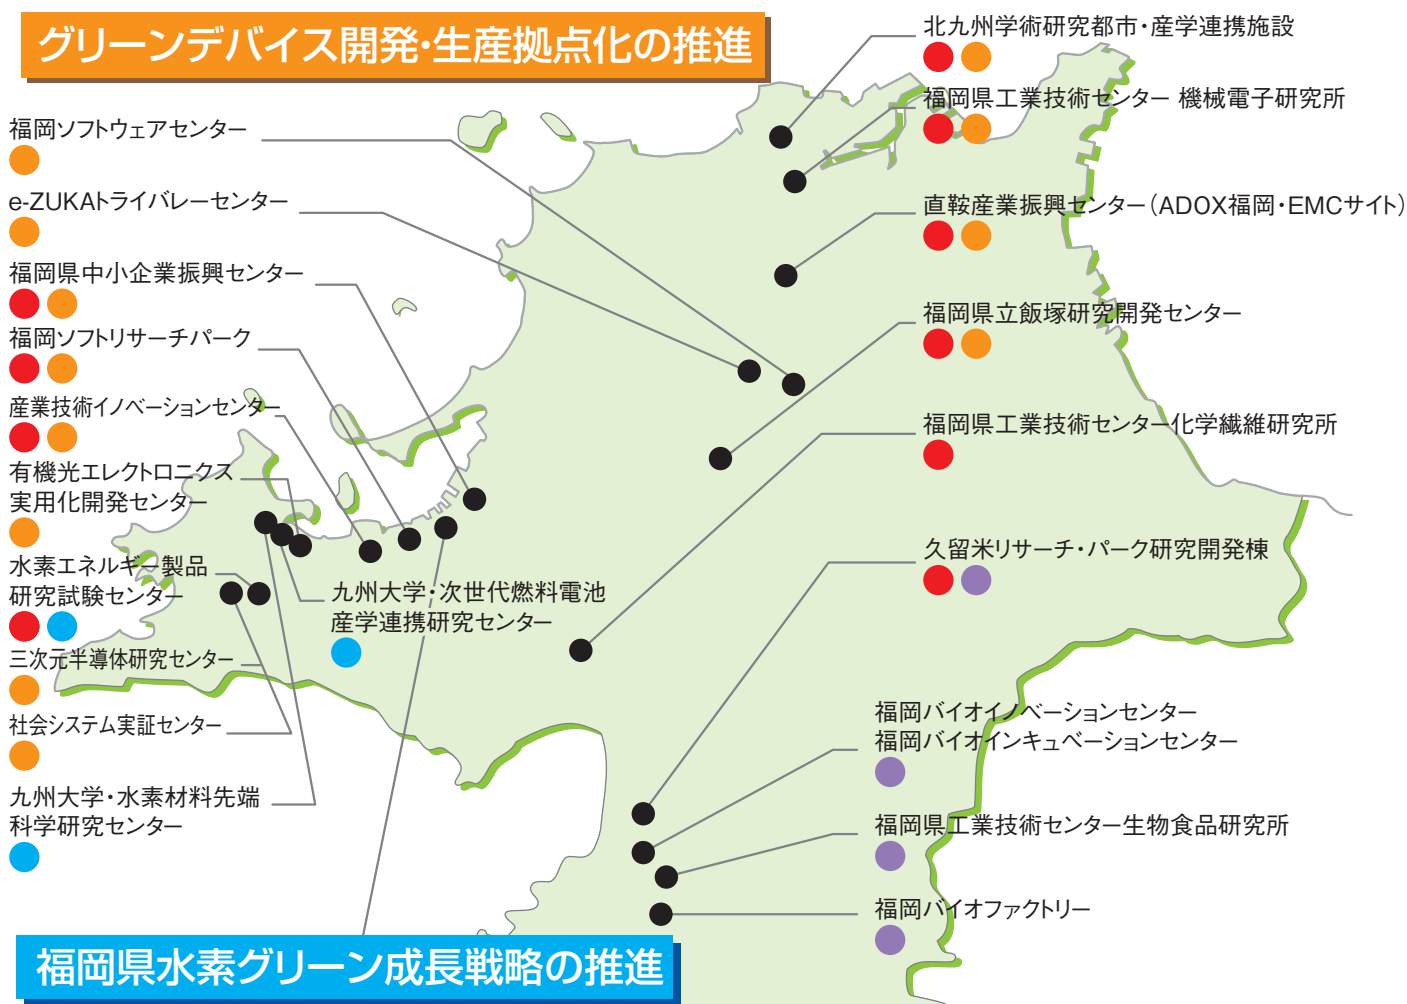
グリーンデバイス開発・生産拠点化の推進

福岡ソフトウェアセンター

e-ZUKAトライバレーセンター

福岡県中小企業振興センター

福岡ソフトリサーチパーク

産業技術イノベーションセンター

有機光エレクトロニクス実用化開発センター

水素エネルギー製品研究試験センター

三次元半導体研究センター

社会システム実証センター

九州大学・水素材料先端科学研究センター

北九州学術研究都市・産学連携施設

福岡県工業技術センター 機械電子研究所

直鞍産業振興センター（ADOX福岡・EMCサイト）

福岡県立飯塚研究開発センター

福岡県工業技術センター化学繊維研究所

久留米リサーチ・パーク研究開発棟

九州大学・次世代燃料電池産学連携研究センター

福岡バイオイノベーションセンター
福岡バイオインキュベーションセンター

福岡県工業技術センター生物食品研究所

福岡バイオファクトリー

福岡県水素グリーン成長戦略の推進